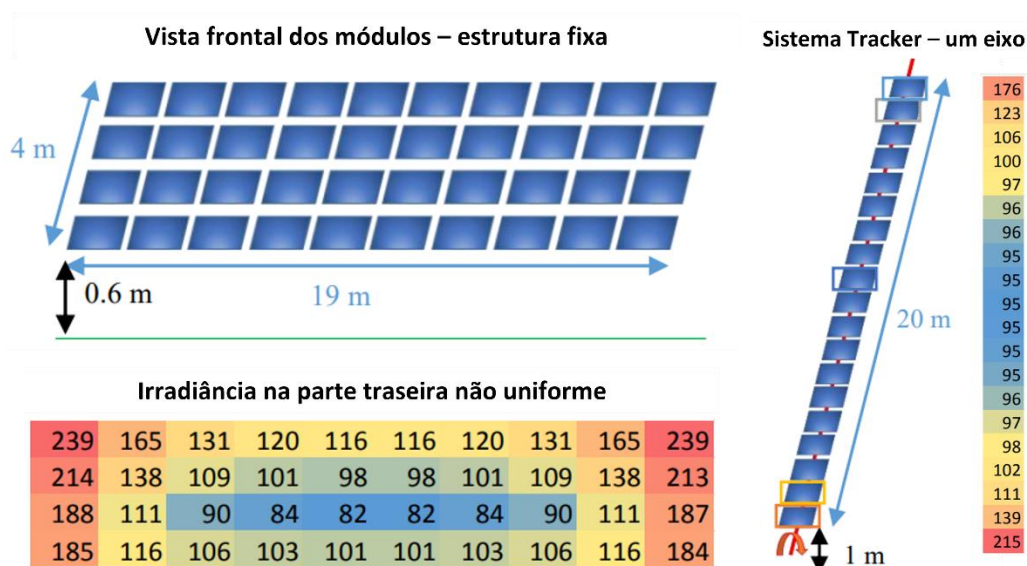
Vista frontal dos módulos – estrutura fixa

4 m

0.6 m

19 m

Irradiância na parte traseira não uniforme

| 239 | 165 | 131 | 120 | 116 | 116 | 120 | 131 | 165 | 239 |
|---|---|---|---|---|---|---|---|---|---|
| 214 | 138 | 109 | 101 | 98 | 98 | 101 | 109 | 138 | 213 |
| 188 | 111 | 90 | 84 | 82 | 82 | 84 | 90 | 111 | 187 |
| 185 | 116 | 106 | 103 | 101 | 101 | 103 | 106 | 116 | 184 |

Sistema Tracker – um eixo

20 m

1 m

| 176 |
|---|
| 123 |
| 106 |
| 100 |
| 97 |
| 96 |
| 96 |
| 95 |
| 95 |
| 95 |
| 95 |
| 95 |
| 95 |
| 96 |
| 97 |
| 98 |
| 102 |
| 111 |
| 139 |
| 215 |